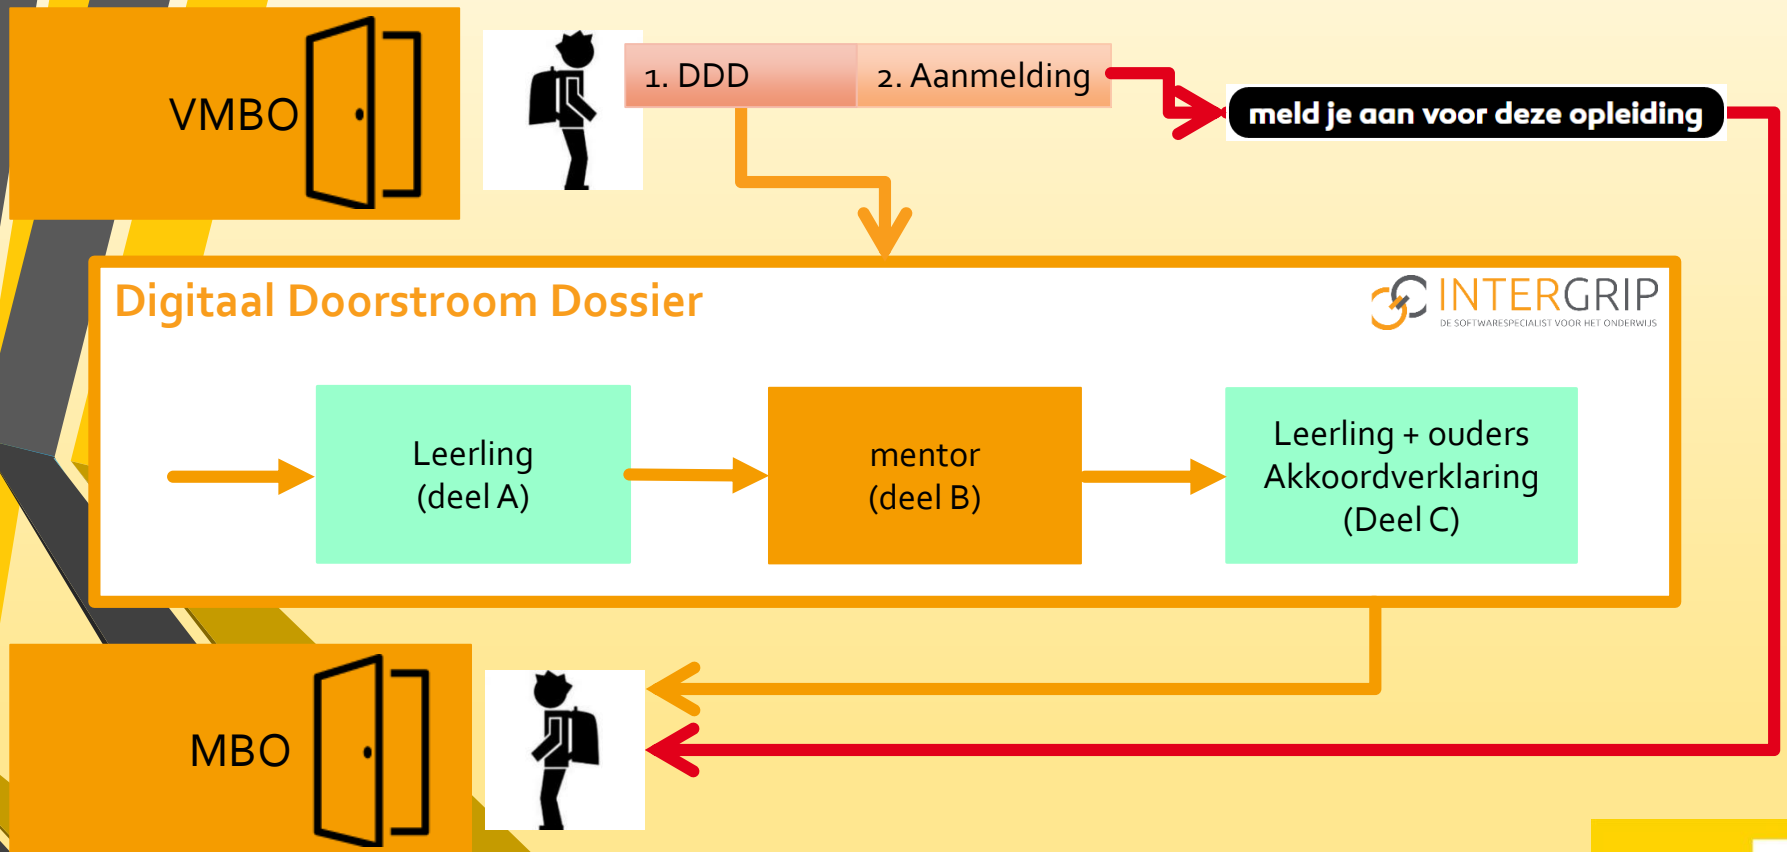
VMBO

1. DDD

2. Aanmelding

meld je aan voor deze opleiding

Digitaal Doorstroom Dossier

INTERGRIP
DE SOFTWARESPECIALIST VOOR HET ONDERWIJS

Leerling
(deel A)

mentor
(deel B)

Leerling + ouders
Akkoordverklaring
(Deel C)

MBO